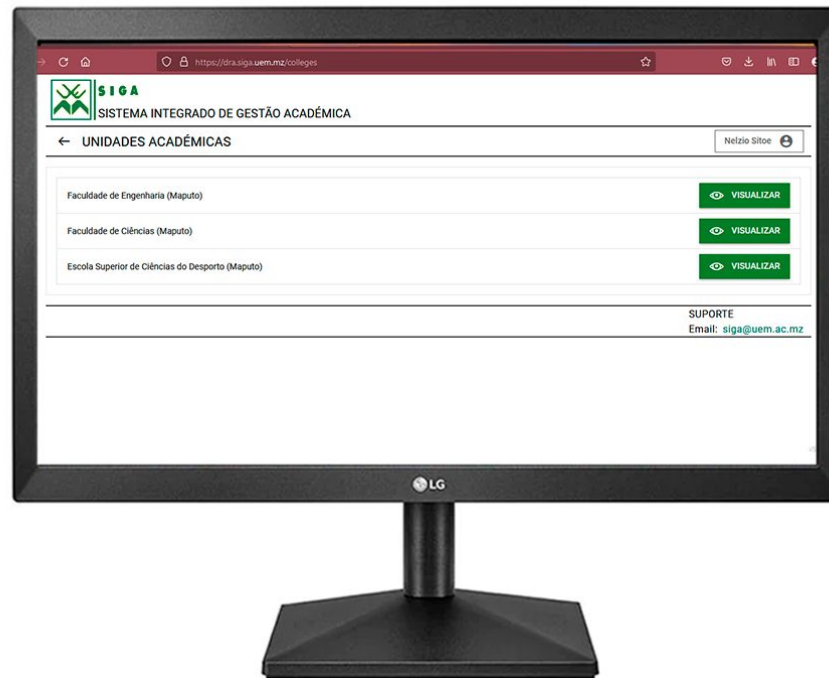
https://dra.siga.uem.mz/colleges

SIGA
SISTEMA INTEGRADO DE GESTÃO ACADÉMICA

← UNIDADES ACADÉMICAS

Nelzio Sitoe

Faculdade de Engenharia (Maputo)
VISUALIZAR

Faculdade de Ciências (Maputo)
VISUALIZAR

Escola Superior de Ciências do Desporto (Maputo)
VISUALIZAR

SUPORTE
Email: siga@uem.ac.mz

LG